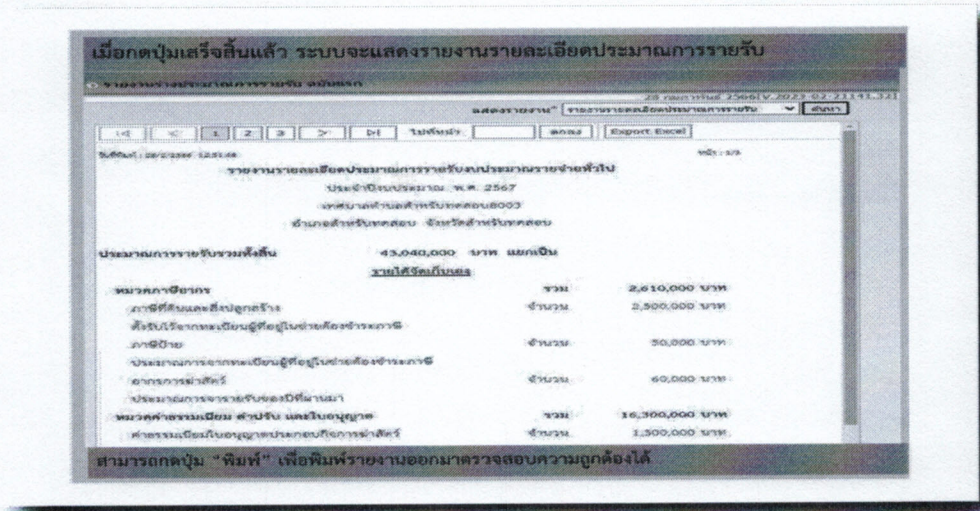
เมื่อกดปุ่มเสร็จสิ้นแล้ว ระบบจะแสดงรายงานรายละเอียดประมาณการรายรับ

รายงานรายละเอียดประมาณการรายรับ ฉบับแรก

28 กุมภาพันธ์ 2566[V.2023-02-21(41.32)]

แสดงรายงาน* รายงานรายละเอียดประมาณการรายรับ ค้นหา

|< < 1 2 3 > >| ไปหน้า: ตกลง Export Excel

วันที่พิมพ์ : 28/2/2566 12:51:48 หน้า : 1/3

รายงานรายละเอียดประมาณการรายรับงบประมาณรายจ่ายทั่วไป

ประจำปีงบประมาณ พ.ศ. 2567

เทศบาลตำบลสำหรับทดสอบ8003

อำเภอสำหรับทดสอบ จังหวัดสำหรับทดสอบ

ประมาณการรายรับรวมทั้งสิ้น 43,040,000 บาท แยกเป็น

รายได้จัดเก็บเอง

| | | | |
|---|---|---|---|
| หมวดภาษีอากร | รวม | 2,610,000 | บาท |
| ภาษีที่ดินและสิ่งปลูกสร้าง | จำนวน | 2,500,000 | บาท |
| ตั้งรับไว้จากทะเบียนผู้ที่อยู่ในข่ายต้องชำระภาษี | | | |
| ภาษีป้าย | จำนวน | 50,000 | บาท |
| ประมาณการจากทะเบียนผู้ที่อยู่ในข่ายต้องชำระภาษี | | | |
| อากรการฆ่าสัตว์ | จำนวน | 60,000 | บาท |
| ประมาณการจากรายรับของปีที่ผ่านมา | | | |
| หมวดค่าธรรมเนียม ค่าปรับ และใบอนุญาต | รวม | 16,300,000 | บาท |
| ค่าธรรมเนียมใบอนุญาตประกอบกิจการฆ่าสัตว์ | จำนวน | 1,300,000 | บาท |

สามารถกดปุ่ม "พิมพ์" เพื่อพิมพ์รายงานออกมาตรวจสอบความถูกต้องได้